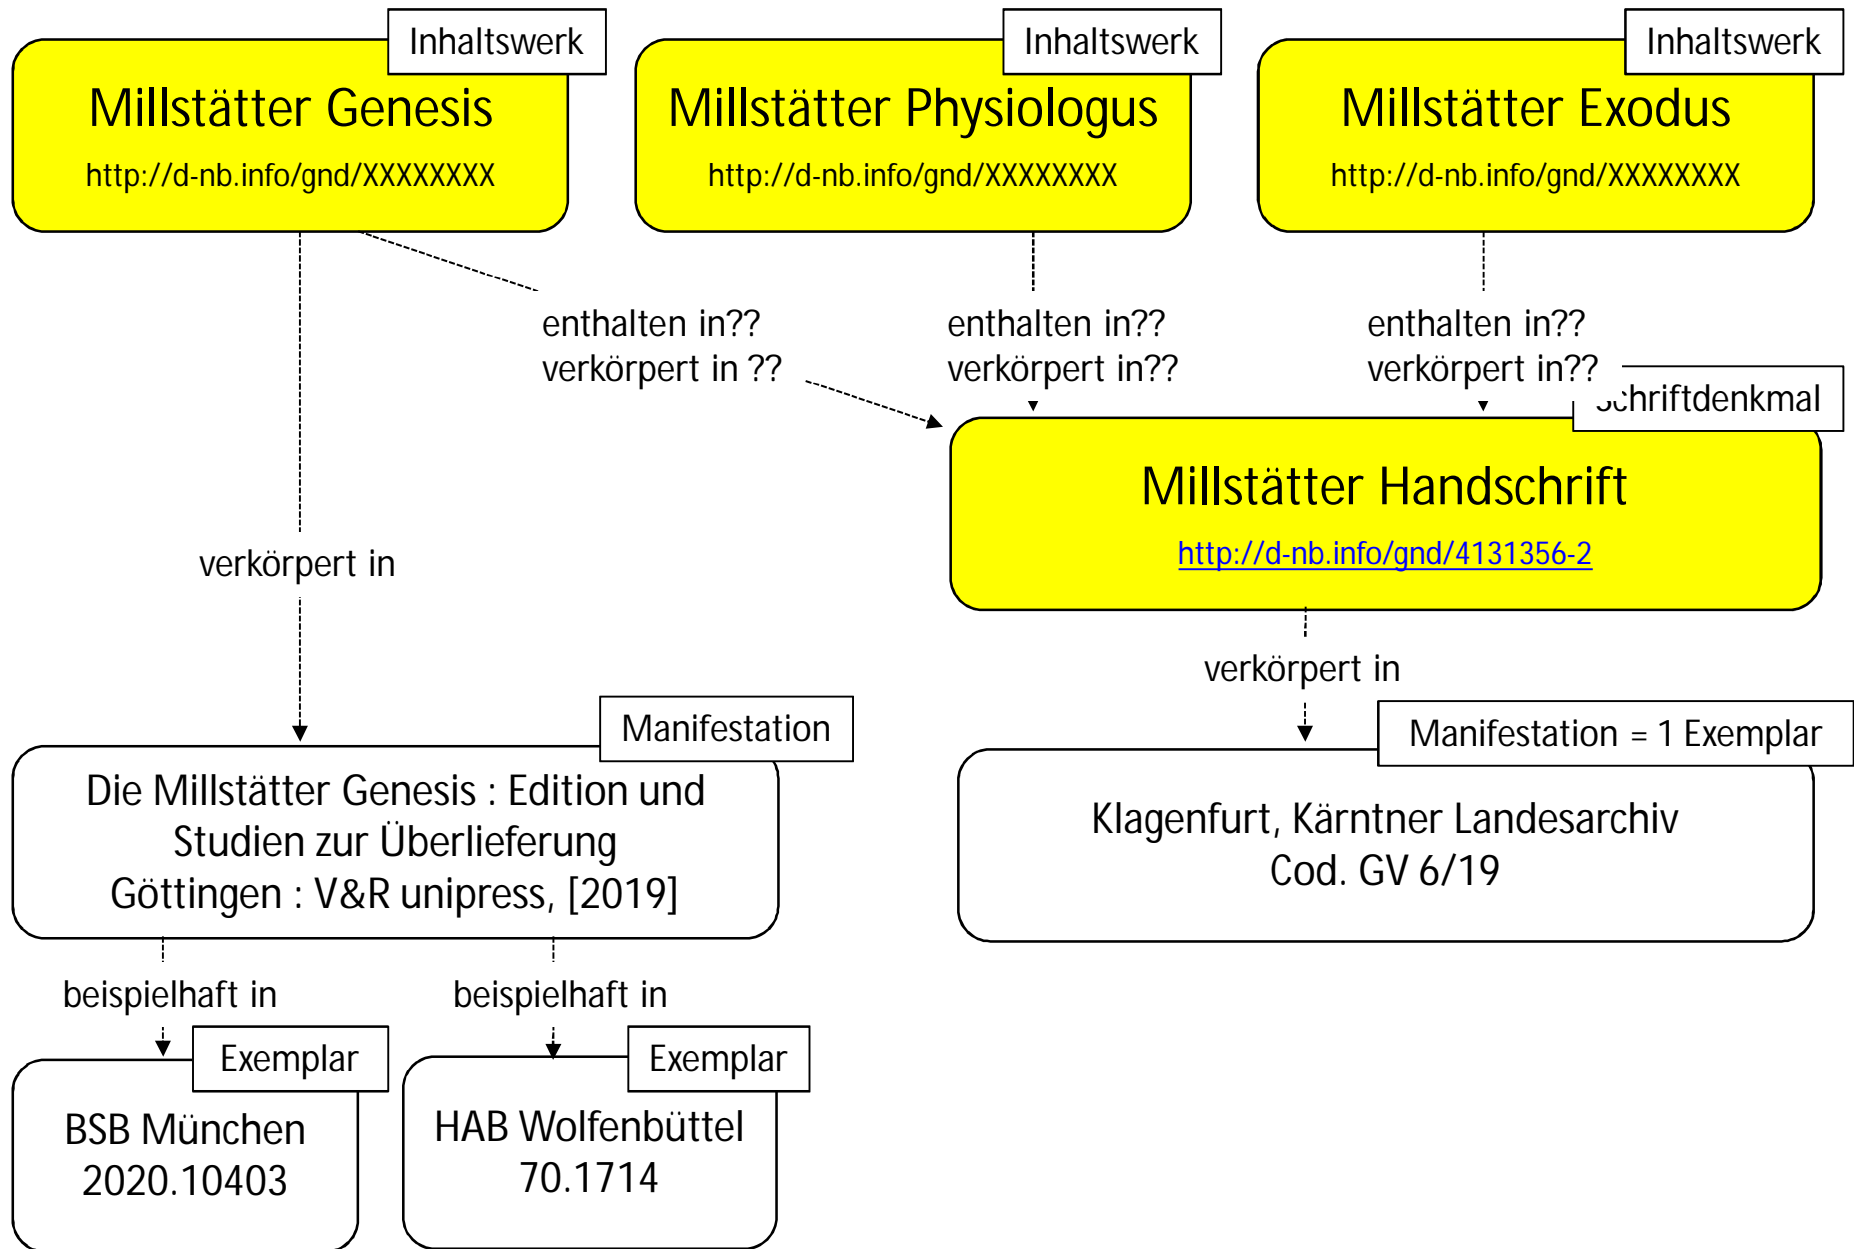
Inhaltswerk
Millstätter Genesis
http://d-nb.info/gnd/XXXXXXXX

Inhaltswerk
Millstätter Physiologus
http://d-nb.info/gnd/XXXXXXXX

Inhaltswerk
Millstätter Exodus
http://d-nb.info/gnd/XXXXXXXX

enthalten in??
verkörpert in ??

enthalten in??
verkörpert in??

enthalten in??
verkörpert in??

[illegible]chriftdenkmal
Millstätter Handschrift
http://d-nb.info/gnd/4131356-2

verkörpert in

verkörpert in

Manifestation
Die Millstätter Genesis : Edition und Studien zur Überlieferung
Göttingen : V&R unipress, [2019]

Manifestation = 1 Exemplar
Klagenfurt, Kärntner Landesarchiv
Cod. GV 6/19

beispielhaft in

beispielhaft in

Exemplar
BSB München
2020.10403

Exemplar
HAB Wolfenbüttel
70.1714